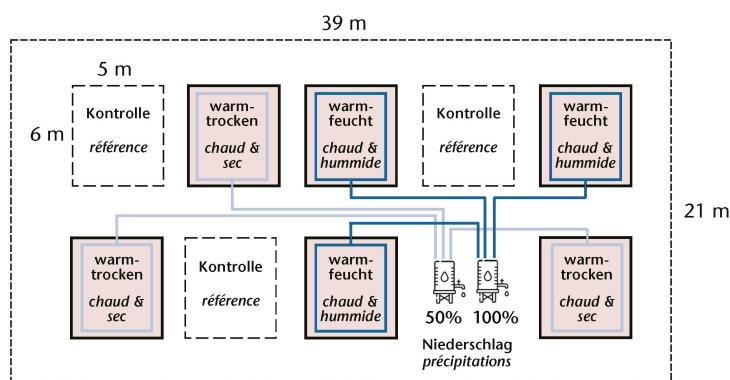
39 m

5 m

6 m

Kontrolle
référence

warm-trocken
chaud & sec

warm-feucht
chaud & hummide

Kontrolle
référence

warm-feucht
chaud & hummide

21 m

warm-trocken
chaud & sec

Kontrolle
référence

warm-feucht
chaud & hummide

50%

100%

Niederschlag
précipitations

warm-trocken
chaud & sec